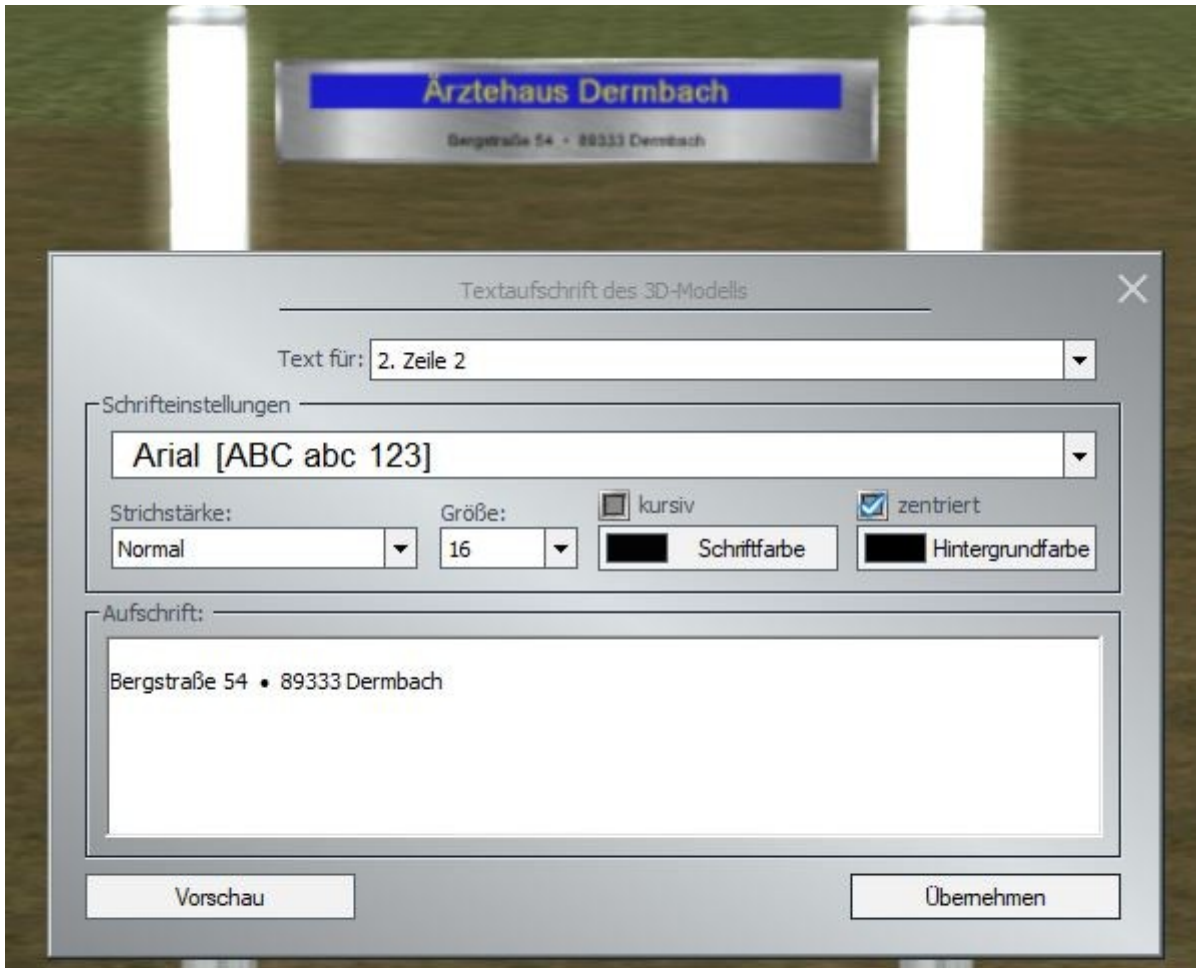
Ärztehaus Dermbach

Bergstraße 54 • 89333 Dermbach

Textaufschrift des 3D-Modells

Text für: 2. Zeile 2

Schrifteinstellungen

Arial [ABC abc 123]

Strichstärke: Normal

Größe: 16

kursiv

Schriftfarbe

zentriert

Hintergrundfarbe

Aufschrift:

Bergstraße 54 • 89333 Dermbach

Vorschau

Übernehmen